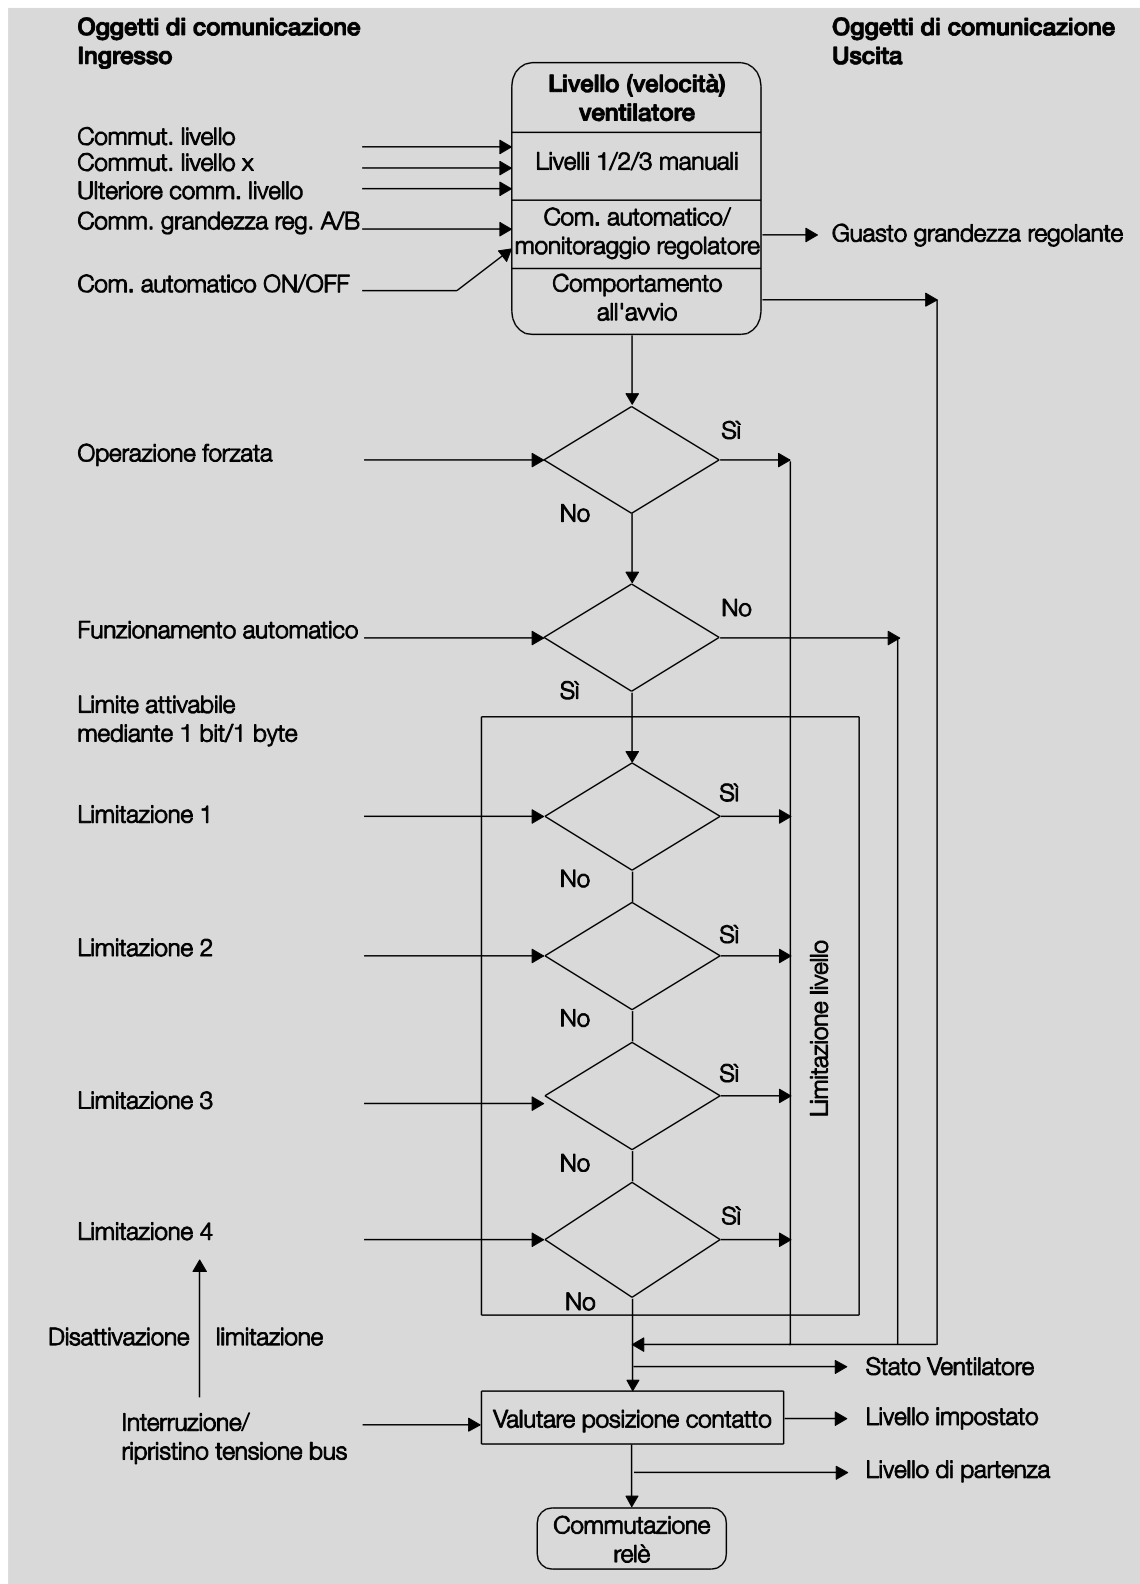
Oggetti di comunicazione
Ingresso

Oggetti di comunicazione
Uscita

Livello (velocità) ventilatore

Commut. livello
Commut. livello x
Ulteriore comm. livello

Livelli 1/2/3 manuali

Comm. grandezza reg. A/B

Com. automatico/ monitoraggio regolatore

Guasto grandezza regolante

Com. automatico ON/OFF

Comportamento all'avvio

Operazione forzata

Sì

No

Funzionamento automatico

No

Sì

Limite attivabile mediante 1 bit/1 byte

Limitazione 1

Sì

No

Limitazione 2

Sì

No

Limitazione livello

Limitazione 3

Sì

No

Limitazione 4

Sì

No

Disattivazione limitazione

Stato Ventilatore

Interruzione/ ripristino tensione bus

Valutare posizione contatto

Livello impostato

Livello di partenza

Commutazione relè